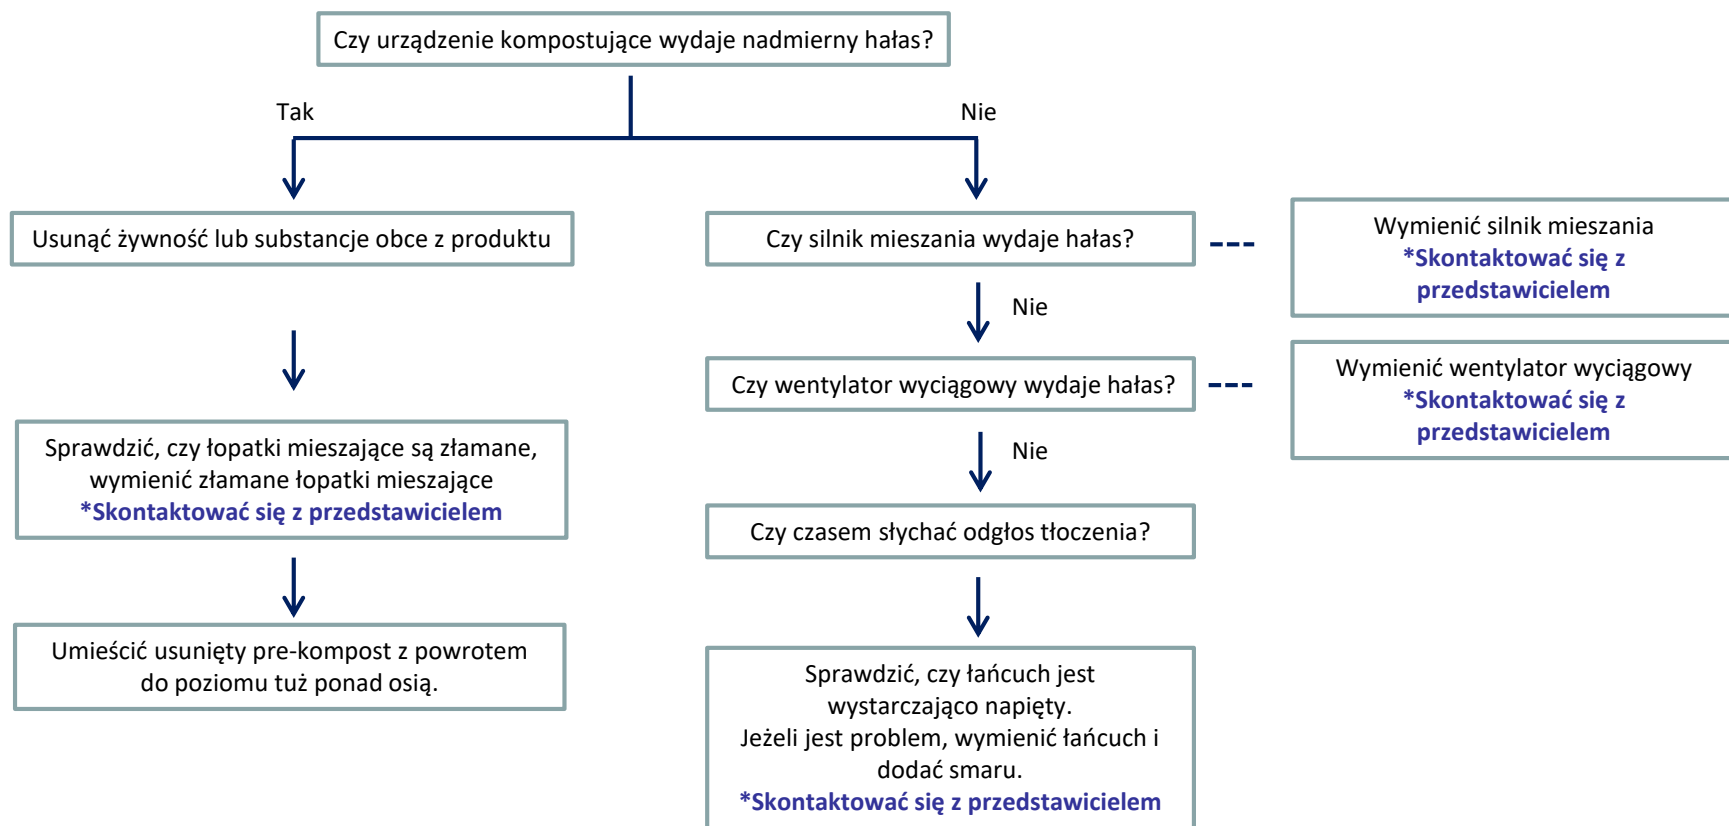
Czy urządzenie kompostujące wydaje nadmierny hałas?

Tak

Nie

Usunąć żywność lub substancje obce z produktu

Sprawdzić, czy łopatki mieszające są złamane, wymienić złamane łopatki mieszające
*Skontaktować się z przedstawicielem

Umieścić usunięty pre-kompost z powrotem do poziomu tuż ponad osią.

Czy silnik mieszania wydaje hałas?

Wymienić silnik mieszania
*Skontaktować się z przedstawicielem

Nie

Czy wentylator wyciągowy wydaje hałas?

Wymienić wentylator wyciągowy
*Skontaktować się z przedstawicielem

Nie

Czy czasem słychać odgłos tłoczenia?

Sprawdzić, czy łańcuch jest wystarczająco napięty.
Jeżeli jest problem, wymienić łańcuch i dodać smaru.
*Skontaktować się z przedstawicielem